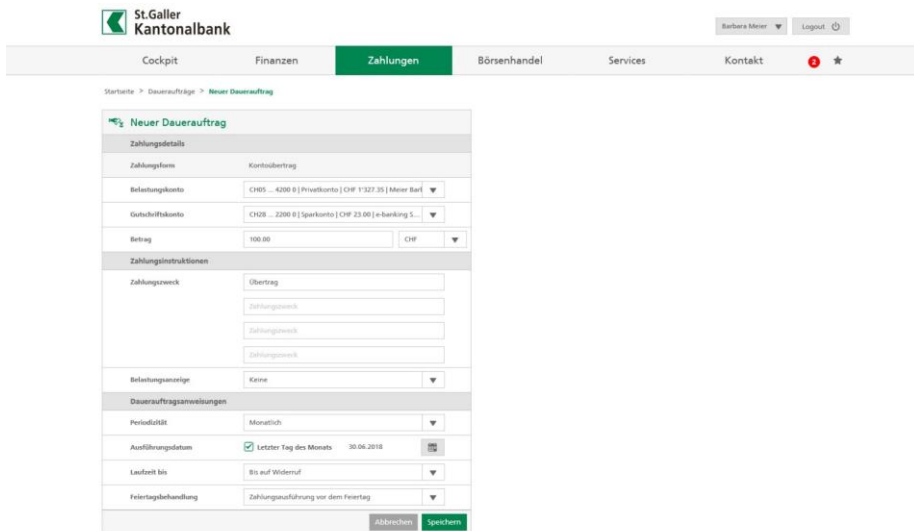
St.Galler Kantonalbank

Barbara Meier | Logout

Cockpit | Finanzen | Zahlungen | Börsenhandel | Services | Kontakt | 2

Startseite > Daueraufträge > Neuer Dauerauftrag

Neuer Dauerauftrag

Zahlungsdetails

| | |
|---|---|
| Zahlungsform | Kontoübertrag |
| Belastungskonto | CH05 ... 4200 0 \| Privatkonto \| CHF 1'327.35 \| Meier Barb |
| Gutschriftskonto | CH28 ... 2200 0 \| Sparkonto \| CHF 23.00 \| e-banking S... |
| Betrag | 100.00 CHF |

Zahlungsinstruktionen

| | |
|---|---|
| Zahlungszweck | Übertrag |
| | Zahlungszweck |
| | Zahlungszweck |
| | Zahlungszweck |
| Belastungsanzeige | Keine |

Dauerauftragsanweisungen

| | |
|---|---|
| Periodizität | Monatlich |
| Ausführungsdatum | Letzter Tag des Monats 30.06.2018 |
| Laufzeit bis | Bis auf Widerruf |
| Feiertagsbehandlung | Zahlungsausführung vor dem Feiertag |

Abbrechen | Speichern